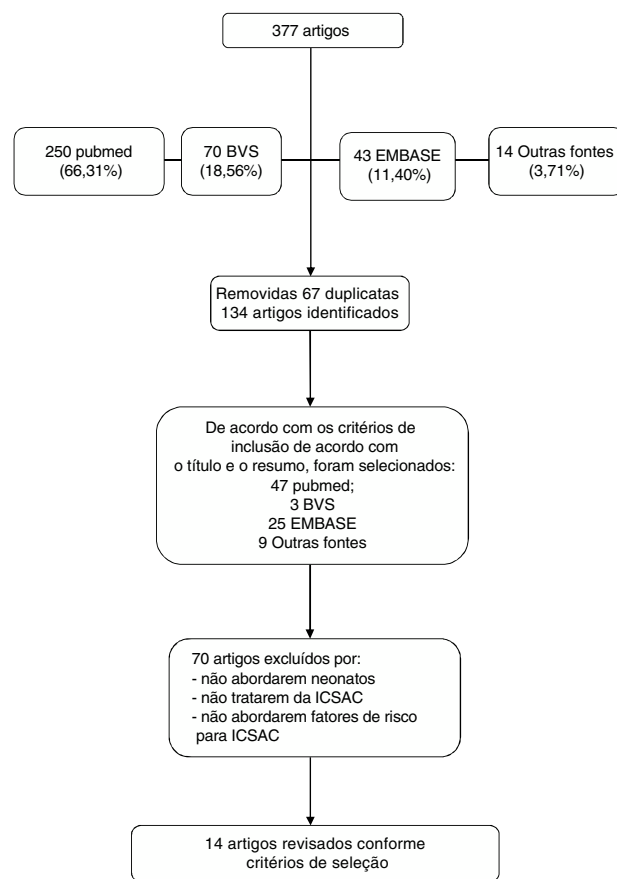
377 artigos

250 pubmed (66,31%)

70 BVS (18,56%)

43 EMBASE (11,40%)

14 Outras fontes (3,71%)

Removidas 67 duplicatas
134 artigos identificados

De acordo com os critérios de inclusão de acordo com o título e o resumo, foram selecionados:
47 pubmed;
3 BVS
25 EMBASE
9 Outras fontes

70 artigos excluídos por:
- não abordarem neonatos
- não tratarem da ICSAC
- não abordarem fatores de risco para ICSAC

14 artigos revisados conforme critérios de seleção